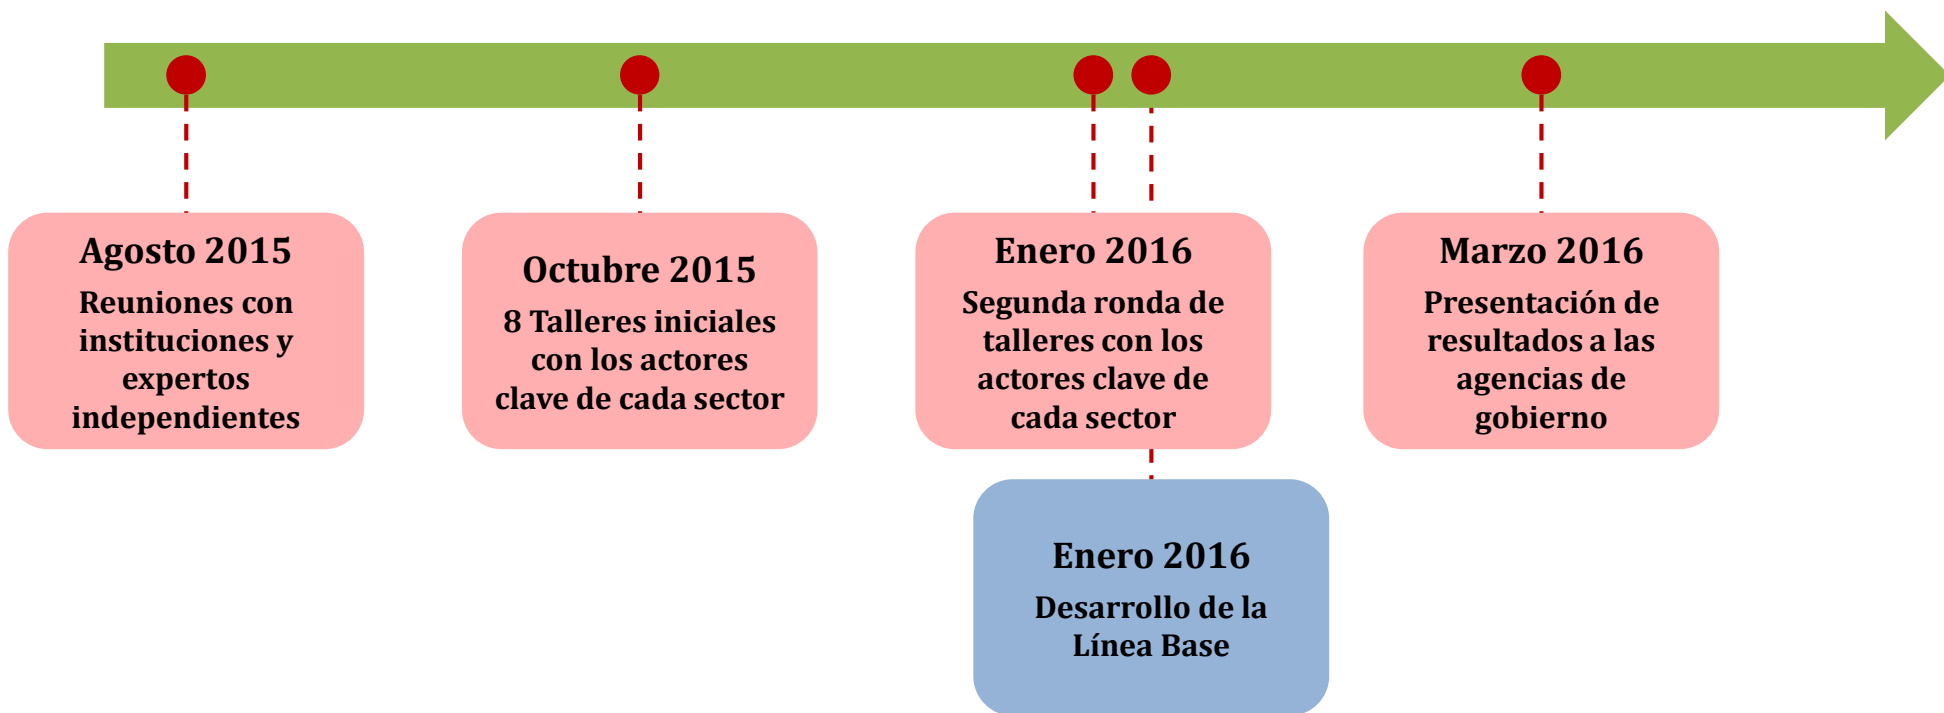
Agosto 2015
Reuniones con instituciones y expertos independientes

Octubre 2015
8 Talleres iniciales con los actores clave de cada sector

Enero 2016
Segunda ronda de talleres con los actores clave de cada sector

Marzo 2016
Presentación de resultados a las agencias de gobierno

Enero 2016
Desarrollo de la Línea Base